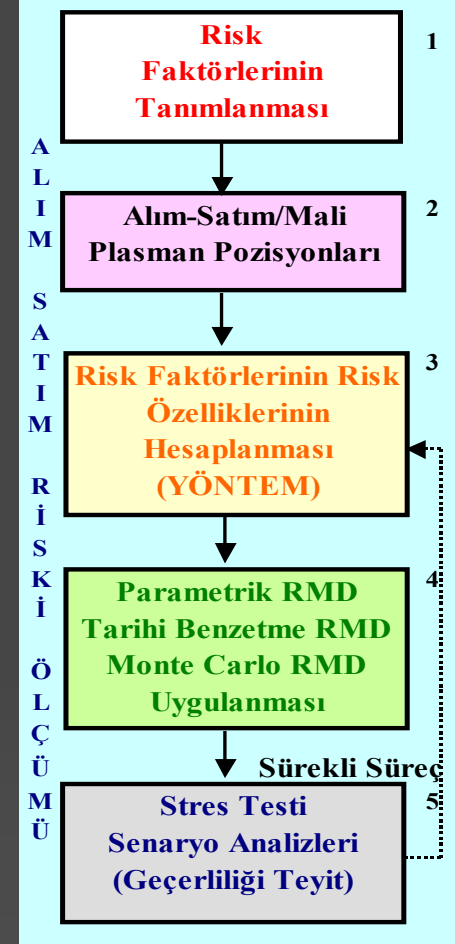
ALIM SATIM RİSKİ ÖLÇÜMÜ

Risk Faktörlerinin Tanımlanması

1

Alım-Satım/Mali Plasman Pozisyonları

2

Risk Faktörlerinin Risk Özelliklerinin Hesaplanması (YÖNTEM)

3

Parametrik RMD Tarihi Benzetme RMD Monte Carlo RMD Uygulanması

4

Sürekli Süreç

Stres Testi Senaryo Analizleri (Geçerliliği Teyit)

5